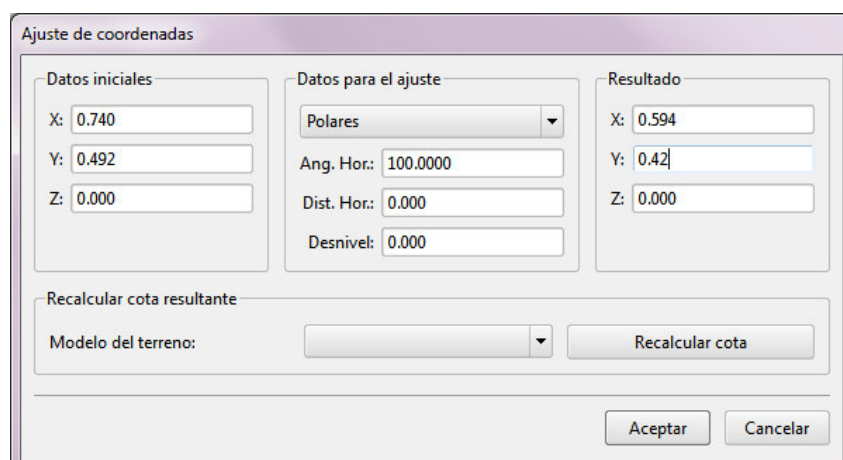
Ajuste de coordenadas

Datos iniciales
X: 0.740
Y: 0.492
Z: 0.000

Datos para el ajuste
Polares
Ang. Hor.: 100.0000
Dist. Hor.: 0.000
Desnivel: 0.000

Resultado
X: 0.594
Y: 0.42
Z: 0.000

Recalcular cota resultante
Modelo del terreno:
Recalcular cota

Aceptar
Cancelar